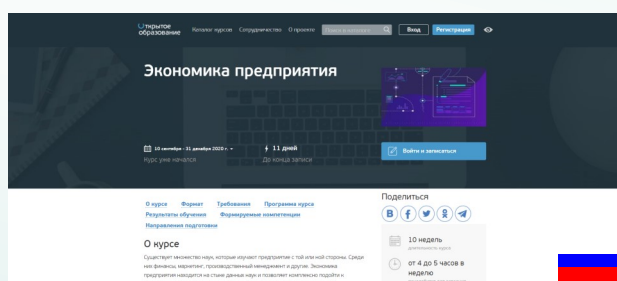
Открытое образование Каталог курсов Сотрудничество О проекте Поиск по курсам Вход Регистрация

Экономика предприятия

10 сентября - 31 декабря 2020 г.

Курс уже начался

11 дней

До конца записи

Войти и записаться

О курсе Формат Требования Программа курса
Результаты обучения Формируемые компетенции
Направления подготовки

О курсе

Существует множество наук, которые изучают предприятие с той или иной стороны. Среди них финансы, маркетинг, производственный менеджмент и другие. Экономика предприятия находится на стыке данных наук и позволяет комплексно подойти к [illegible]

Поделиться

10 недель
длительность курса

от 4 до 5 часов в неделю
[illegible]